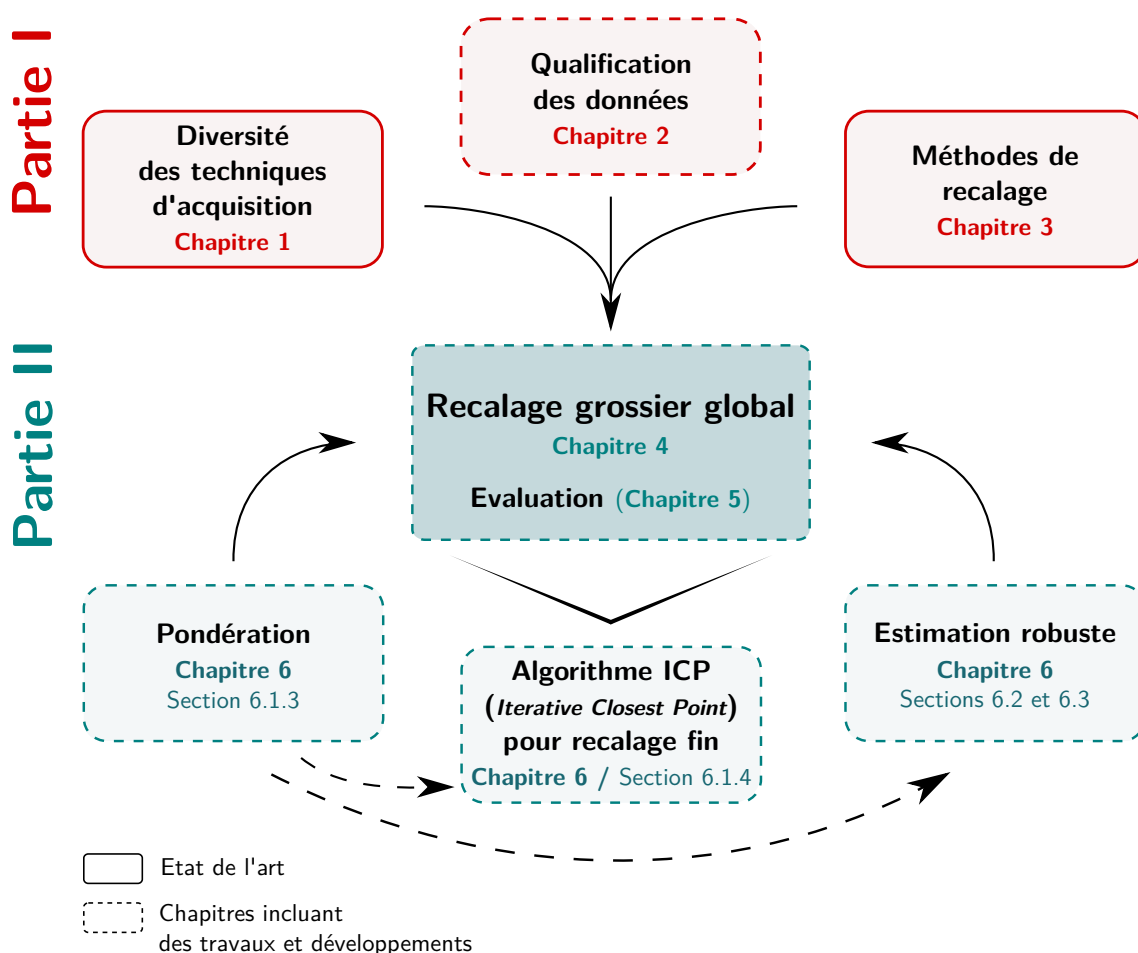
Partie I

Diversité des techniques d'acquisition
Chapitre 1

Qualification des données
Chapitre 2

Méthodes de recalage
Chapitre 3

Partie II

Recalage grossier global
Chapitre 4
Evaluation (Chapitre 5)

Pondération
Chapitre 6
Section 6.1.3

Algorithme ICP
(Iterative Closest Point)
pour recalage fin
Chapitre 6 / Section 6.1.4

Estimation robuste
Chapitre 6
Sections 6.2 et 6.3

Etat de l'art

Chapitres incluant des travaux et développements